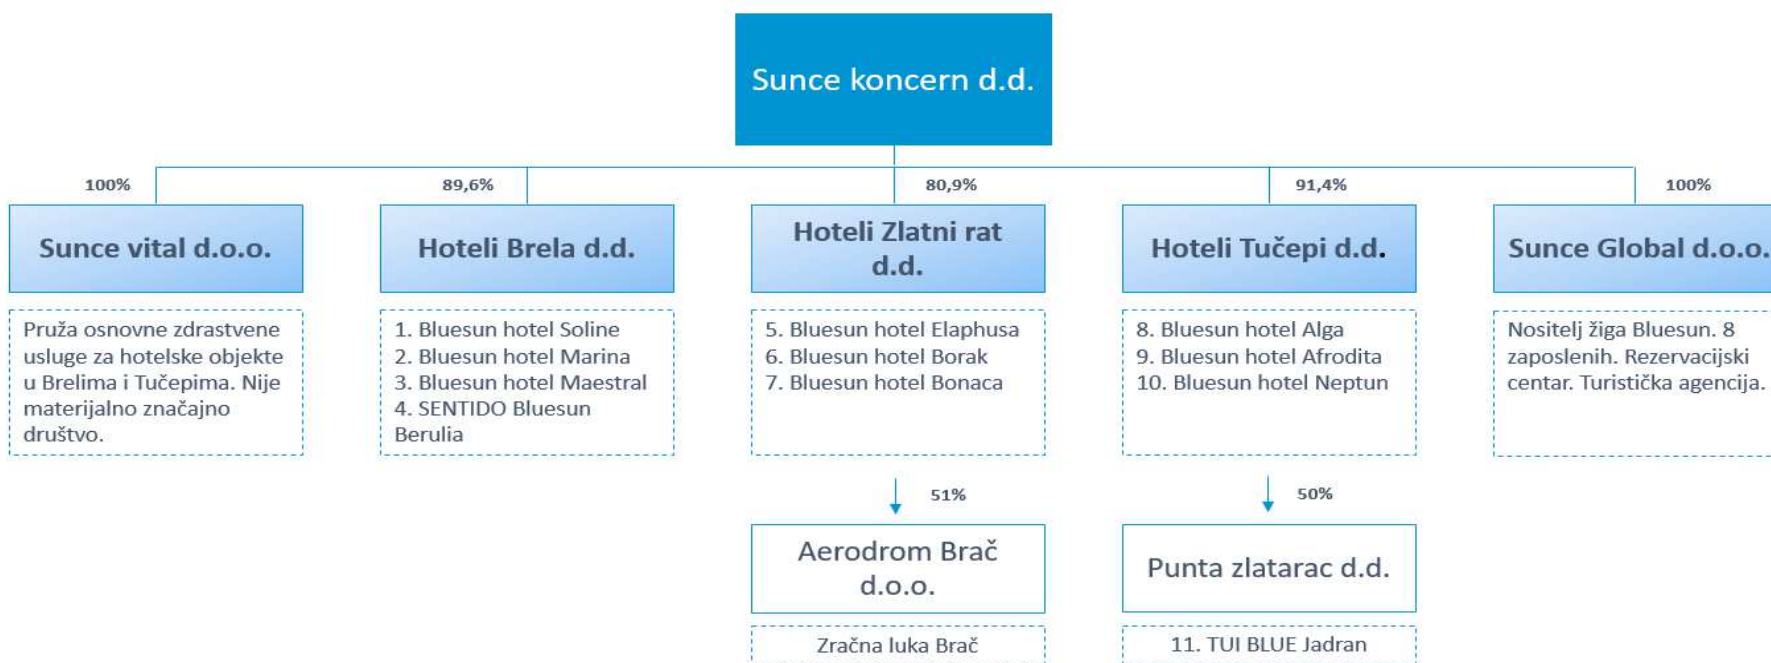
Sunce koncern d.d.

100%

Sunce vital d.o.o.

Pruža osnovne zdrastvene usluge za hotelske objekte u Brelima i Tučepima. Nije materijalno značajno društvo.

89,6%

Hoteli Brela d.d.

1. Bluesun hotel Soline
2. Bluesun hotel Marina
3. Bluesun hotel Maestral
4. SENTIDO Bluesun Berulia

80,9%

Hoteli Zlatni rat d.d.

5. Bluesun hotel Elaphusa
6. Bluesun hotel Borak
7. Bluesun hotel Bonaca

51%

Aerodrom Brač d.o.o.

Zračna luka Brač

91,4%

Hoteli Tučepi d.d.

8. Bluesun hotel Alga
9. Bluesun hotel Afrodita
10. Bluesun hotel Neptun

50%

Punta zlatarac d.d.

11. TUI BLUE Jadran

100%

Sunce Global d.o.o.

Nositelj žiga Bluesun. 8 zaposlenih. Rezervacijski centar. Turistička agencija.